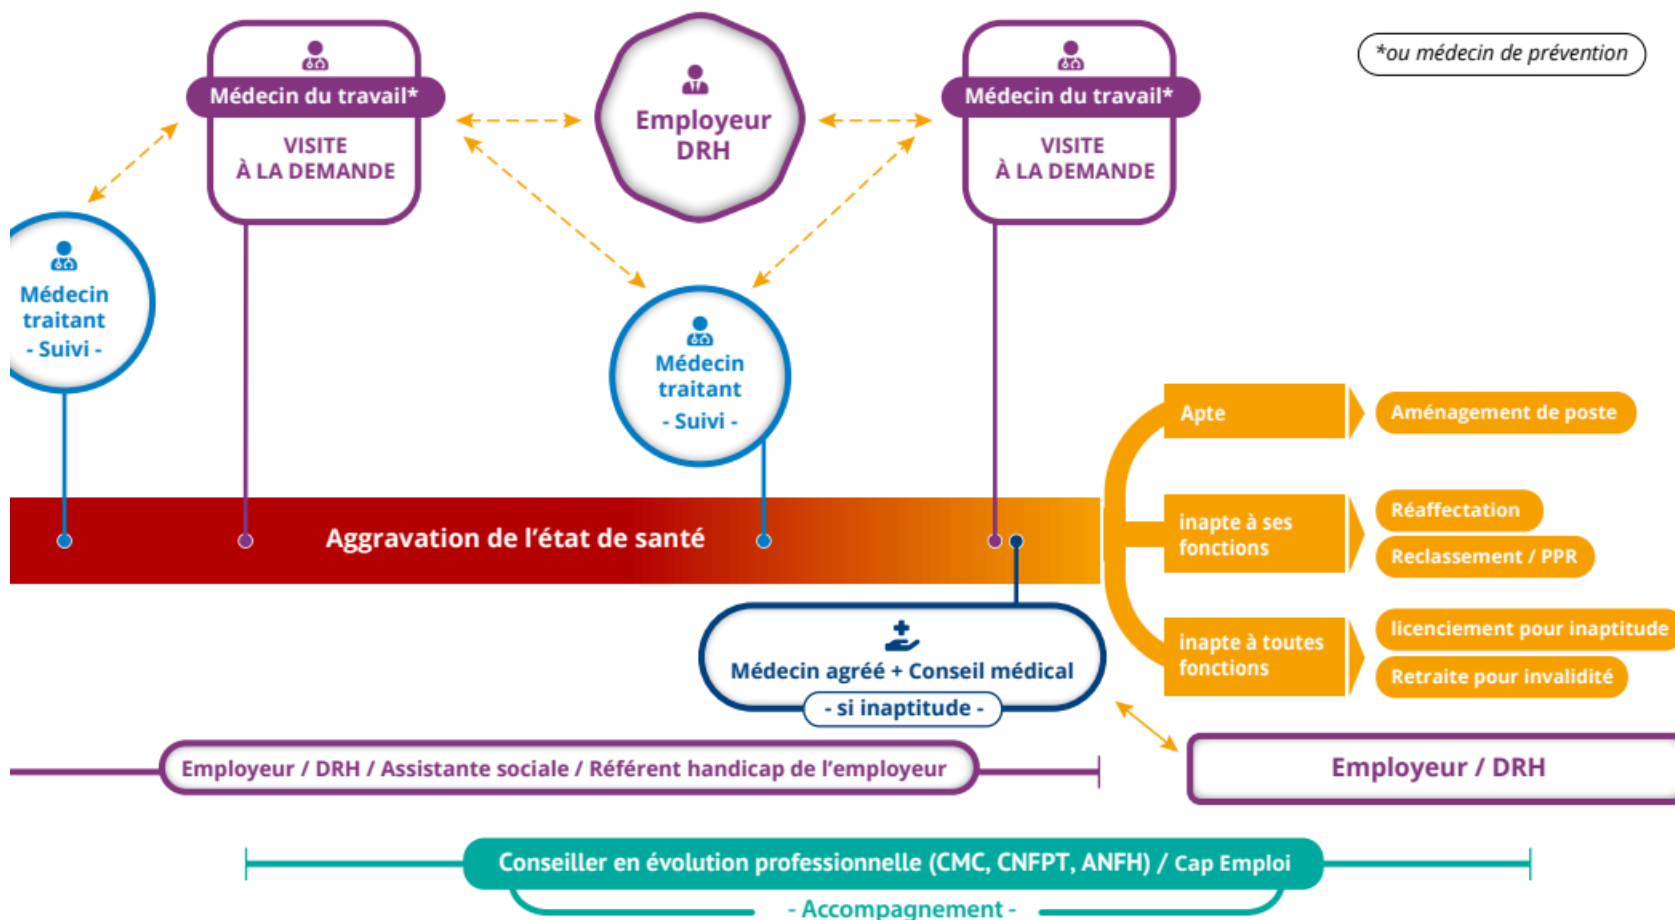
*ou médecin de prévention

Médecin du travail*
VISITE
À LA DEMANDE

Employeur
DRH

Médecin du travail*
VISITE
À LA DEMANDE

Médecin traitant
- Suivi -

Médecin traitant
- Suivi -

Aggravation de l'état de santé

Apte
Aménagement de poste

inapte à ses fonctions
Réaffectation
Reclassement / PPR

inapte à toutes fonctions
licenciement pour inaptitude
Retraite pour invalidité

Médecin agréé + Conseil médical
- si inaptitude -

Employeur / DRH / Assistante sociale / Référent handicap de l'employeur

Employeur / DRH

Conseiller en évolution professionnelle (CMC, CNFPT, ANFH) / Cap Emploi
- Accompagnement -